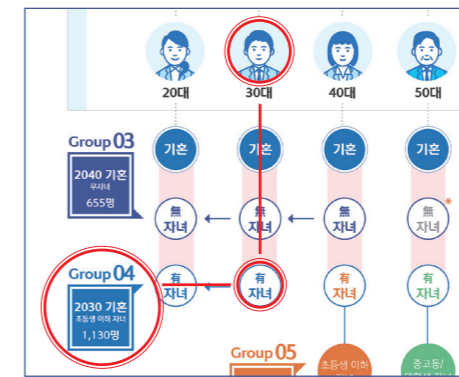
20대
30대
40대
50대

Group 03
2040 기혼
무자녀
655명

Group 04
2030 기혼
초등생 이하 자녀
1,130명

기혼
기혼
기혼
기혼

無
자녀
無
자녀
無
자녀
無
자녀

有
자녀
有
자녀
有
자녀
有
자녀

Group 05
초등생 이하
중고등/
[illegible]